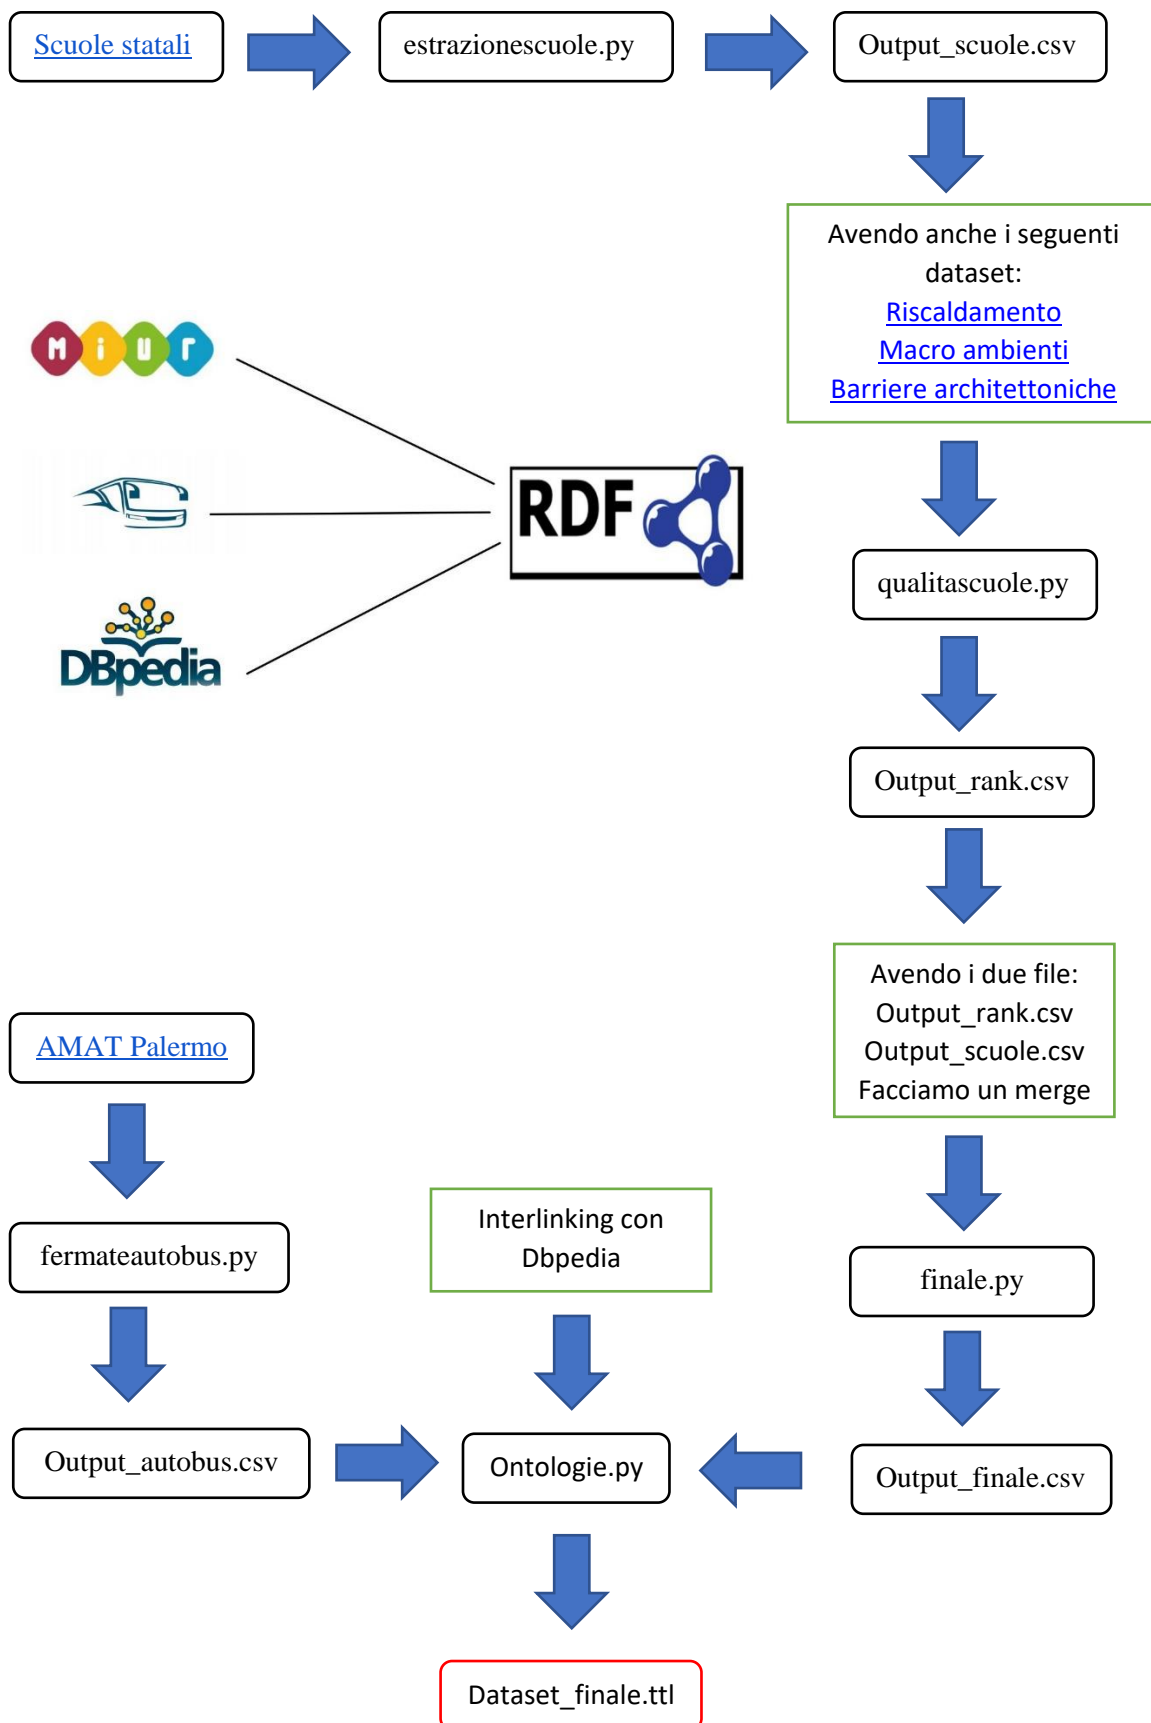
Scuole statali

estrazionescuole.py

Output_scuole.csv

Avendo anche i seguenti dataset:
Riscaldamento
Macro ambienti
Barriere architettoniche

MIUR

RDF

DBpedia

qualitascuole.py

Output_rank.csv

Avendo i due file:
Output_rank.csv
Output_scuole.csv
Facciamo un merge

AMAT Palermo

fermateautobus.py

Interlinking con Dbpedia

finale.py

Output_autobus.csv

Ontologie.py

Output_finale.csv

Dataset_finale.ttl